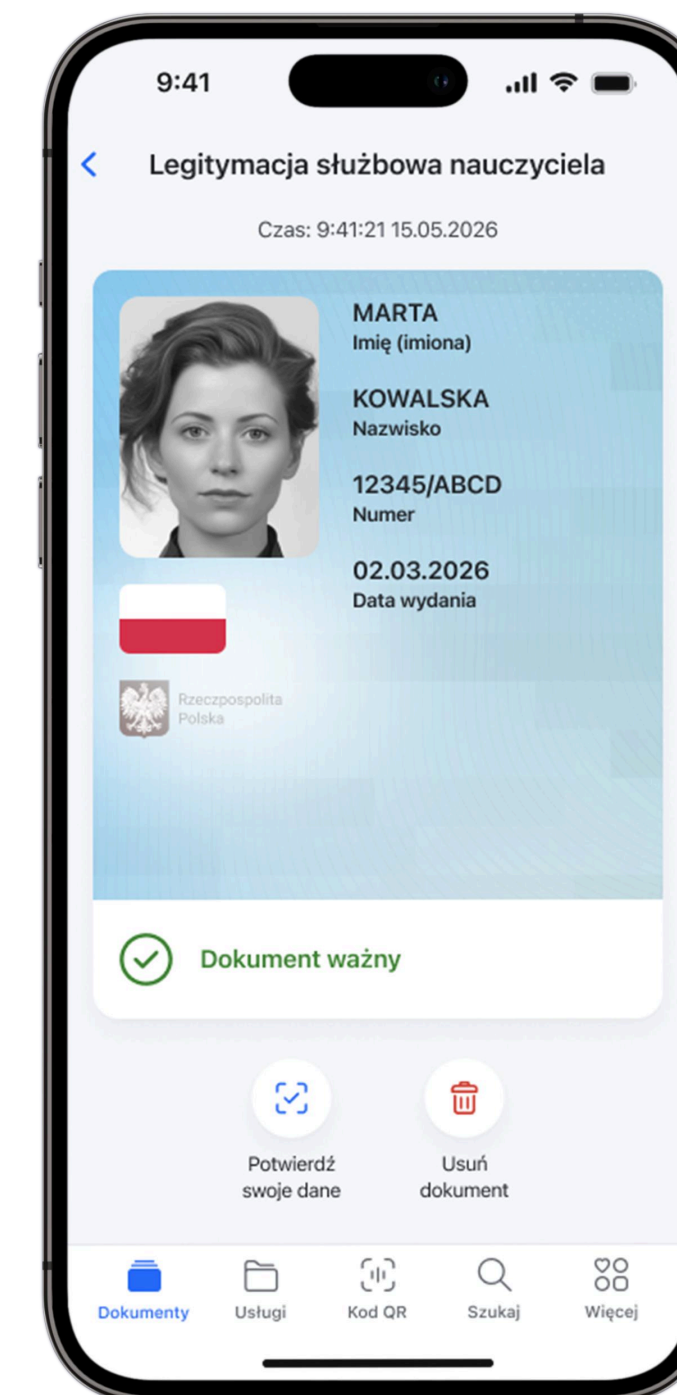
9:41

Legitymacja służbowa nauczyciela

Czas: 9:41:21 15.05.2026

MARTA
Imię (imiona)

KOWALSKA
Nazwisko

12345/ABCD
Numer

02.03.2026
Data wydania

Rzeczpospolita Polska

Dokument ważny

Potwierdź swoje dane

Usuń dokument

Dokumenty
Usługi
Kod QR
Szukaj
Więcej